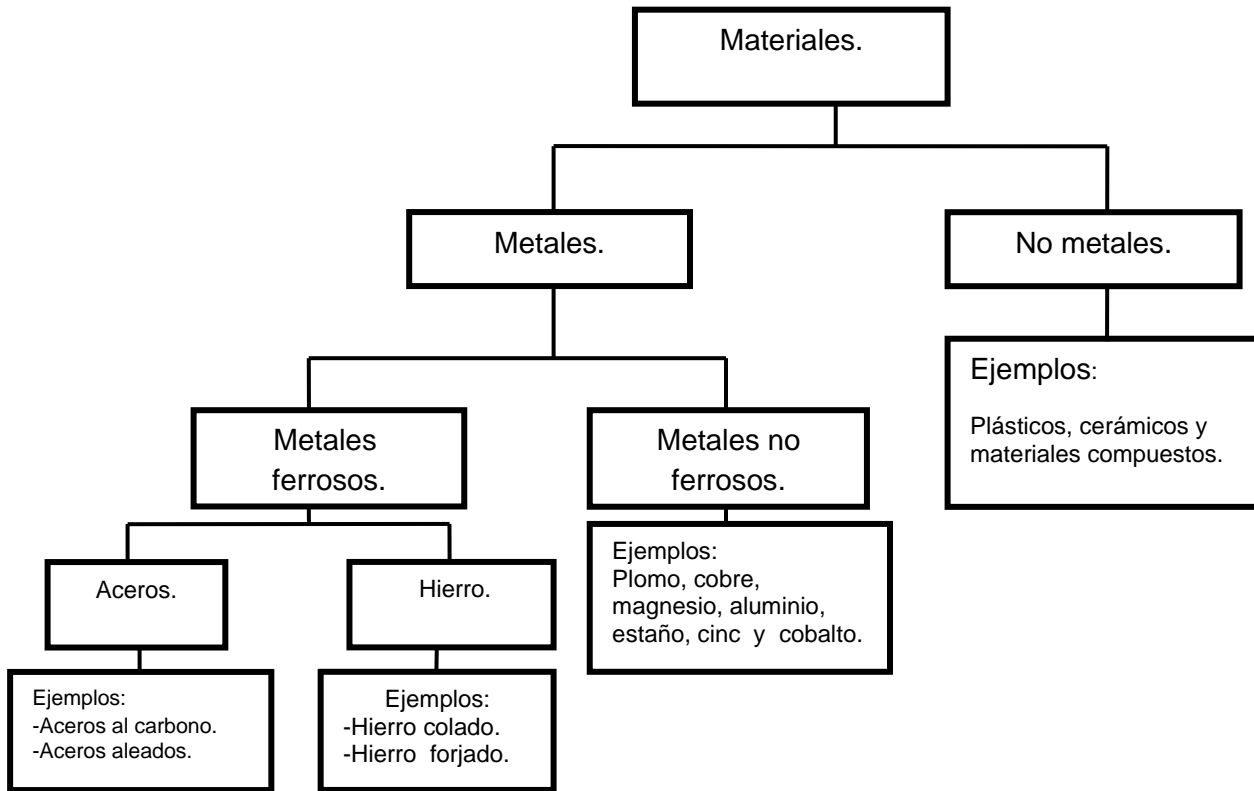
Materiales.

Metales.

No metales.

Ejemplos:

Plásticos, cerámicos y materiales compuestos.

Metales ferrosos.

Metales no ferrosos.

Ejemplos:
Plomo, cobre, magnesio, aluminio, estaño, cinc y cobalto.

Aceros.

Hierro.

Ejemplos:
-Aceros al carbono.
-Aceros aleados.

Ejemplos:
-Hierro colado.
-Hierro forjado.